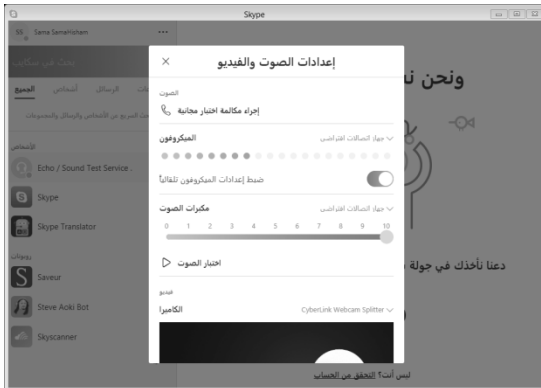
Skype

SS Sama SamaHisham ...

ابحث في سكايب

الجميع الأشخاص الرسائل

ابحث للتحدث سريعو عن الأشخاص والرسائل والمجموعات

الأشخاص

Echo / Sound Test Service

Skype

Skype Translator

روبوتات

Saveur

Steve Aoki Bot

Skyscanner

ونحن نـ

دعنا نأخذك في جولة

ليس أنت؟ التحقق من الحساب

إعدادات الصوت والفيديو

الصوت

إجراء مكالمة اختبار مجانية

الميكروفون

جهاز الاتصالات افتراضي

ضبط إعدادات الميكروفون تلقائياً

مكبرات الصوت

جهاز الاتصالات افتراضي

0 1 2 3 4 5 6 7 8 9 10

اختبار الصوت

فيديو

الكاميرا

CyberLink Webcam Splitter